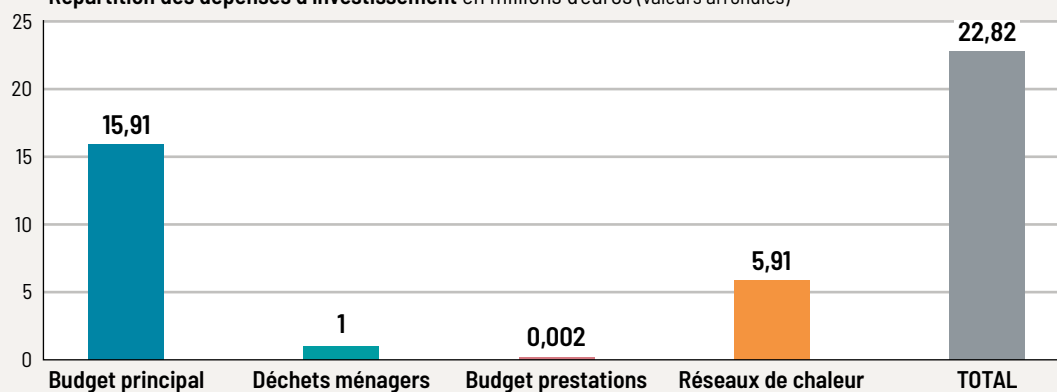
Répartition des dépenses d'investissement en millions d'euros (valeurs arrondies)

25
20
15
10
5
0

15,91
1
0,002
5,91
22,82

Budget principal
Déchets ménagers
Budget prestations
Réseaux de chaleur
TOTAL